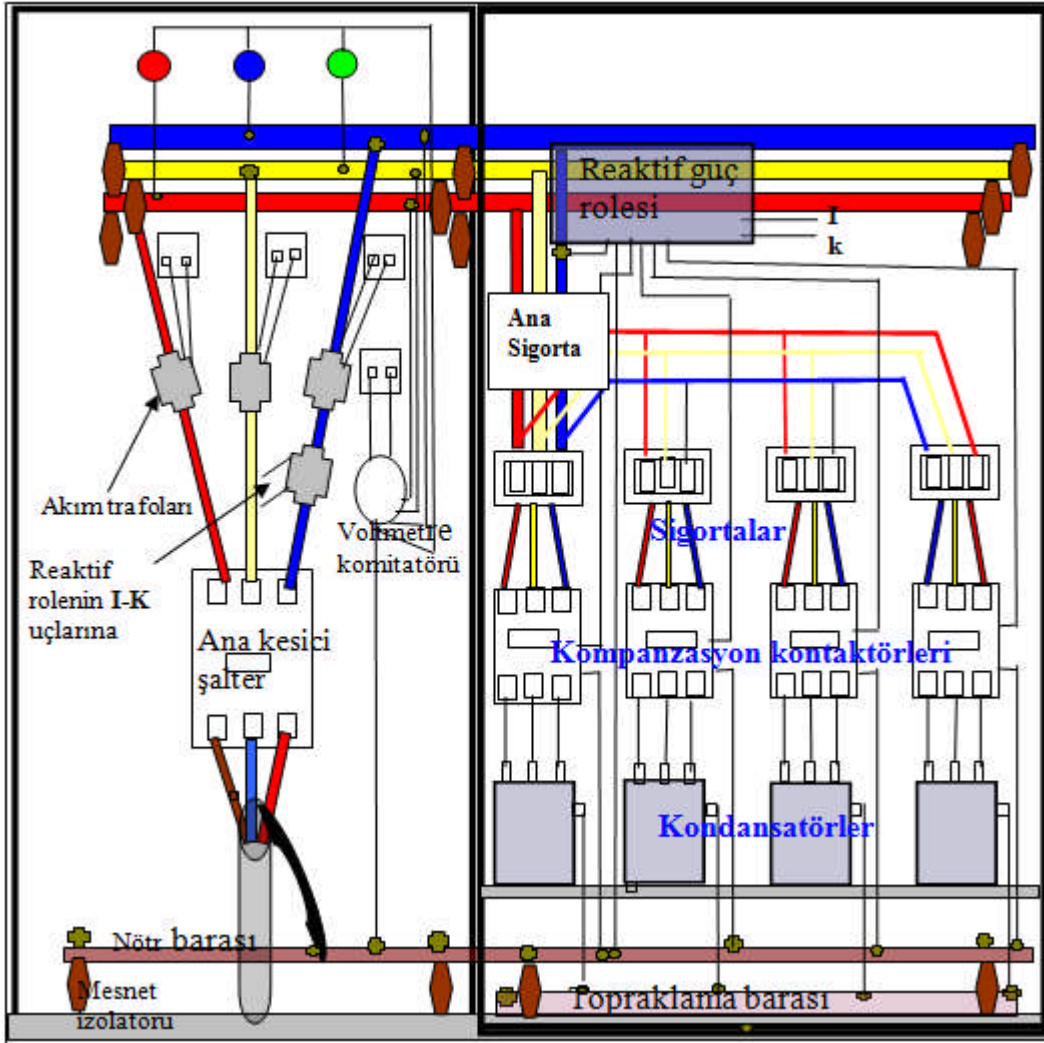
Reaktif güç rolesi

I

k

Ana Sigorta

Akım trafoları

Reaktif rolenin I-K uçlarına

Voltmetre komitatörü

Sigortalar

Ana kesici şalter

Kompanzasyon kontaktörleri

Kondansatörler

Nötr barası

Mesnet izolatoru

Topraklama barası